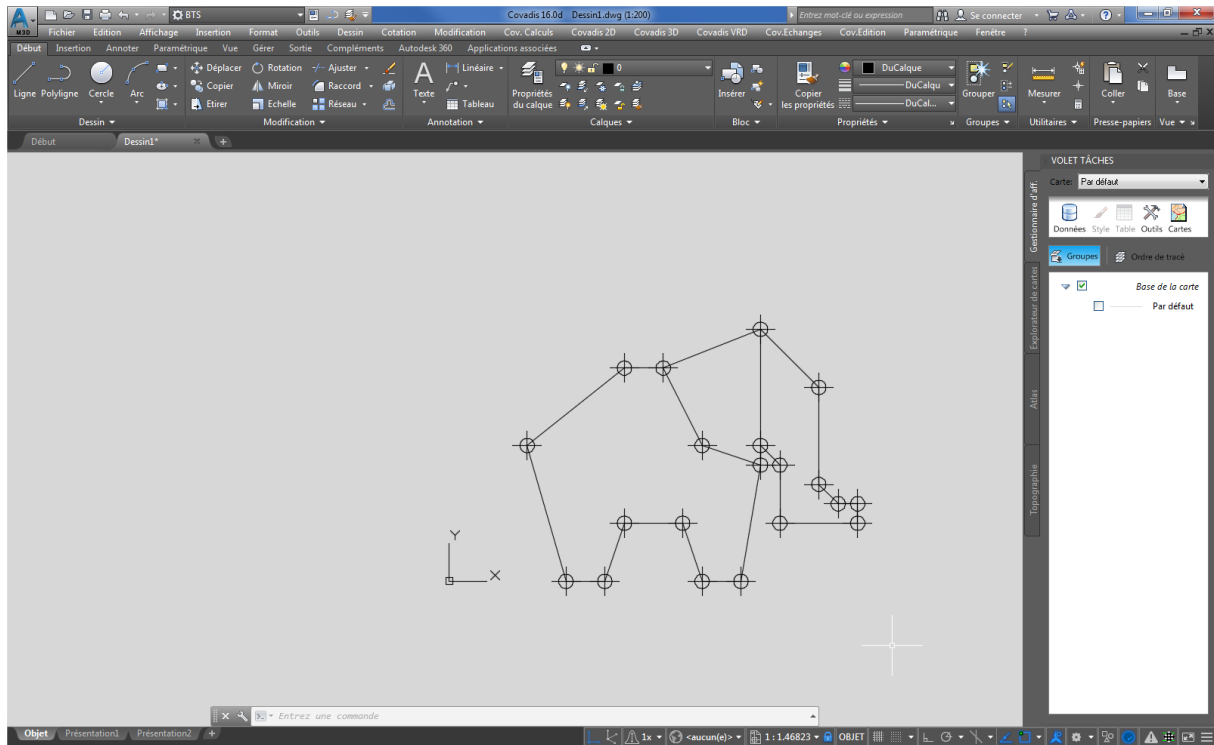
M3D BTS Covadis 16.0d Dessin1.dwg (1:200) Entrez mot-clé ou expression Se connecter ?

Fichier Edition Affichage Insertion Format Outils Dessin Cotation Modification Cov. Calculs Covadis 2D Covadis 3D Covadis VRD Cov.Echanges Cov.Edition Paramétrique Fenêtre ?

Début Insertion Annoter Paramétrique Vue Gérer Sortie Compléments Autodesk 360 Applications associées

Ligne Polyligne Cercle Arc
Dessin

Déplacer Rotation Ajuster
Copier Miroir Raccord
Etirer Echelle Réseau
Modification

Texte Linéaire Tableau
Annotation

Propriétés du calque 0
Calques

Insérer
Bloc

Copier les propriétés DuCalque DuCalque DuCal...
Propriétés

Grouper
Groupes

Mesurer
Utilitaires

Coller
Presse-papiers

Base
Vue

Début Dessin1*

VOLET TÂCHES
Carte: Par défaut
Données Style Table Outils Cartes
Groupes Ordre de tracé
Base de la carte
Par défaut

Gestionnaire d'aff
Explorateur de cartes
Atlas
Topographie

Y
X

Entrez une commande

Objet Présentation1 Présentation2

1x <aucun(e)> 1 : 1.46823 OBJET